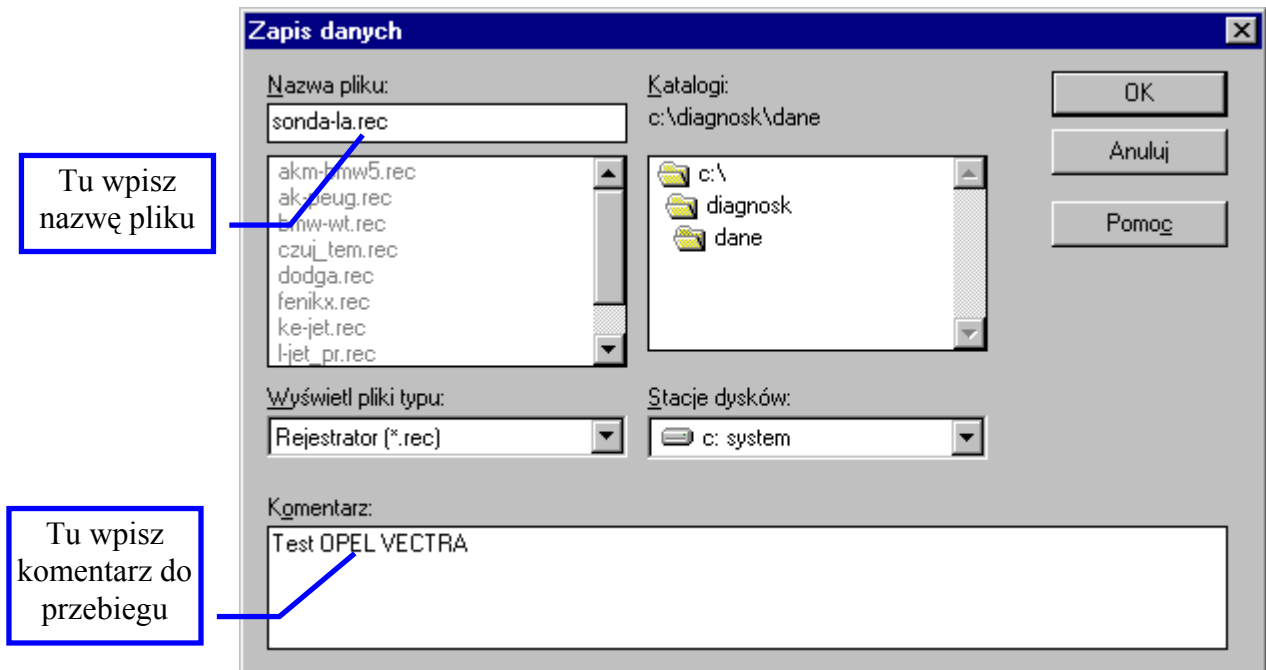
Zapis danych

Nazwa pliku:
sonda-la.rec

akm-bmw5.rec
ak-peug.rec
bmw-wt.rec
czuj_tem.rec
dodga.rec
fenikx.rec
ke-jet.rec
l-jet_pr.rec

Katalogi:
c:\diagnosk\dane

c:\
diagnosk
dane

OK
Anuluj
Pomoc

Wyświetl pliki typu:
Rejestrator (*.rec)

Stacje dysków:
c: system

Komentarz:
Test OPEL VECTRA

Tu wpisz nazwę pliku

Tu wpisz komentarz do przebiegu